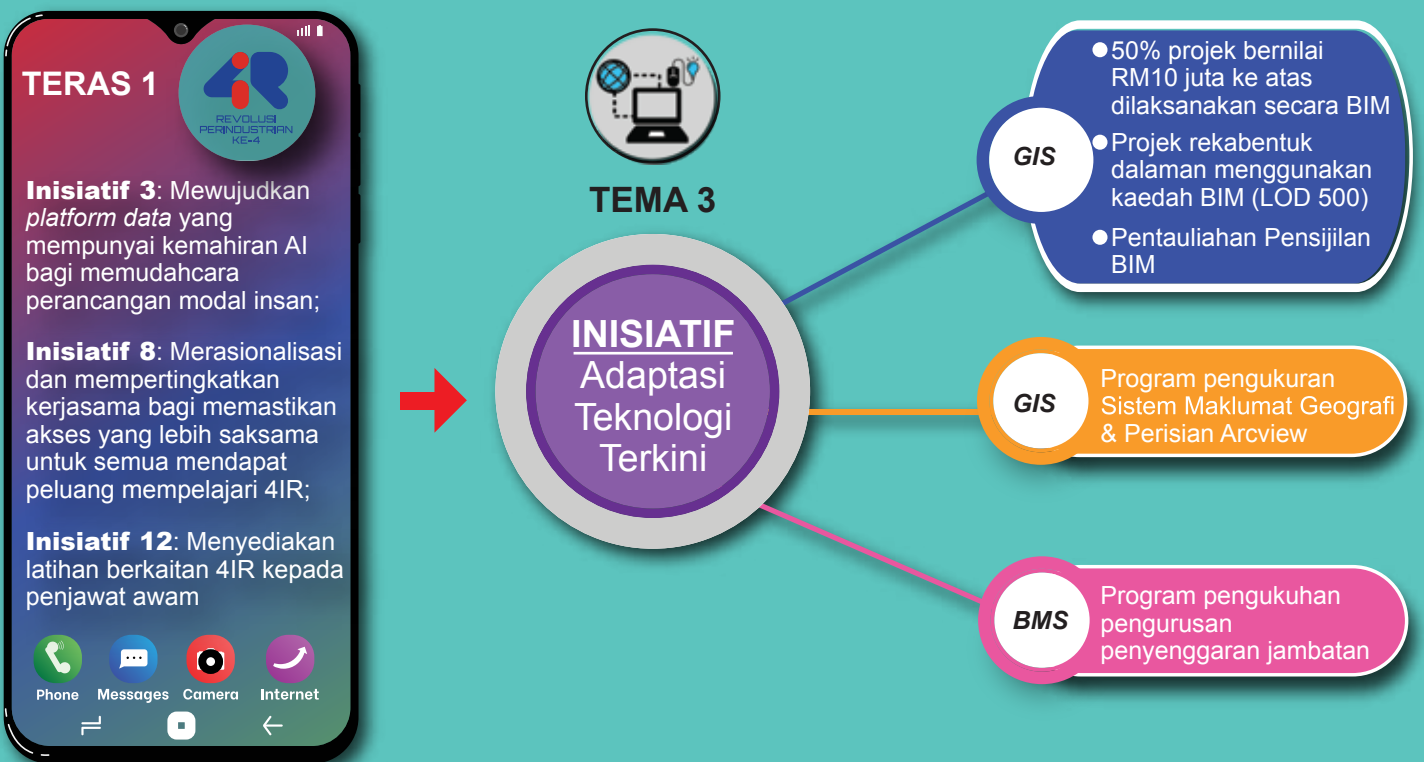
TERAS 1

4iR
REVOLUSI PERINDUSTRIAN KE-4

Inisiatif 3: Mewujudkan *platform data* yang mempunyai kemahiran AI bagi memudahcara perancangan modal insan;

Inisiatif 8: Merasionalisasi dan mempertingkatkan kerjasama bagi memastikan akses yang lebih saksama untuk semua mendapat peluang mempelajari 4IR;

Inisiatif 12: Menyediakan latihan berkaitan 4IR kepada penjawat awam

Phone Messages Camera Internet

TEMA 3

INISIATIF
Adaptasi Teknologi Terkini

GIS
50% projek bernilai RM10 juta ke atas dilaksanakan secara BIM
Projek rekabentuk dalaman menggunakan kaedah BIM (LOD 500)
Pentauliahan Pensijilan BIM

GIS
Program pengukuran Sistem Maklumat Geografi & Perisian Arcview

BMS
Program pengukuhan pengurusan penyenggaran jambatan